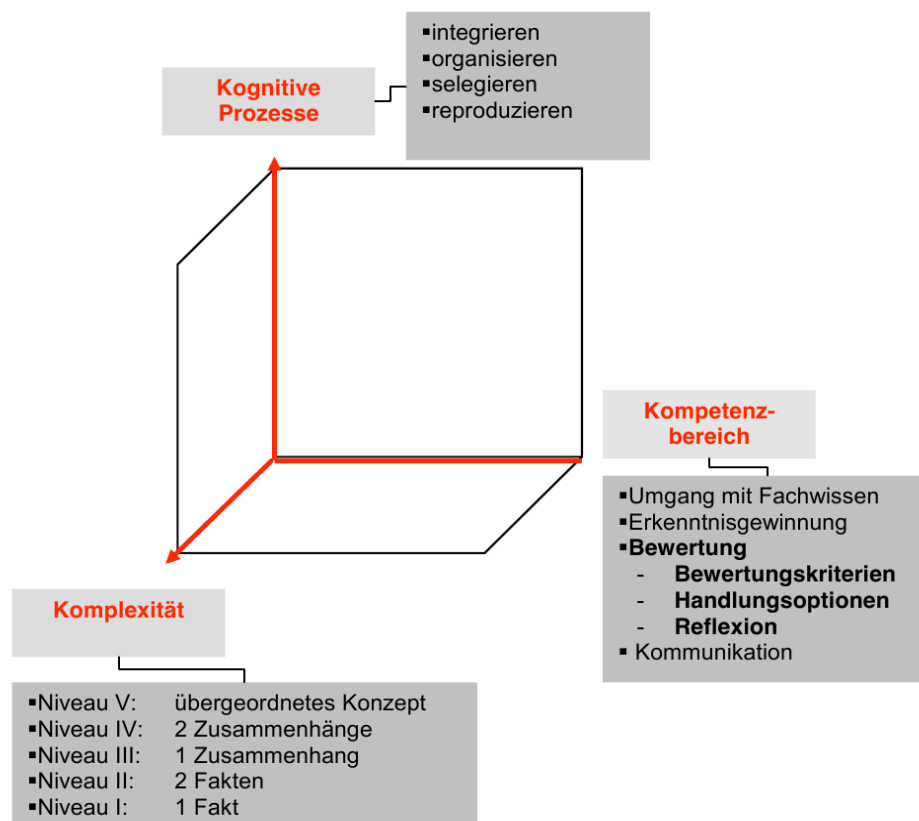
Kognitive Prozesse

▪integrieren
▪organisieren
▪selegieren
▪reproduzieren

Kompetenzbereich

▪Umgang mit Fachwissen
▪Erkenntnisgewinnung
▪**Bewertung**
- **Bewertungskriterien**
- **Handlungsoptionen**
- **Reflexion**
▪ Kommunikation

Komplexität

▪Niveau V: übergeordnetes Konzept
▪Niveau IV: 2 Zusammenhänge
▪Niveau III: 1 Zusammenhang
▪Niveau II: 2 Fakten
▪Niveau I: 1 Fakt